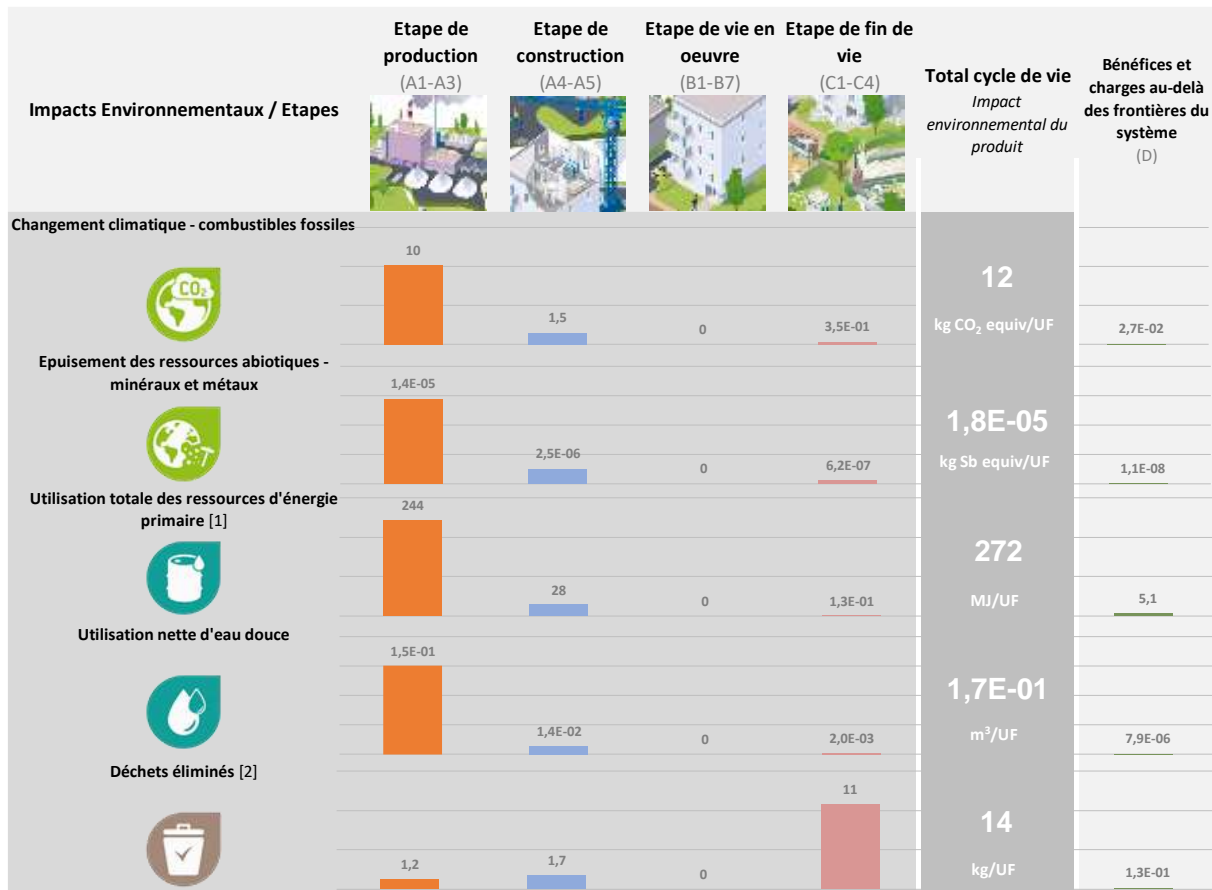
Impacts Environnementaux / Etapes

Etape de production (A1-A3)

Etape de construction (A4-A5)

Etape de vie en oeuvre (B1-B7)

Etape de fin de vie (C1-C4)

Total cycle de vie
Impact environnemental du produit

Bénéfices et charges au-delà des frontières du système (D)

Changement climatique - combustibles fossiles

$CO_2$

10 1,5 0 3,5E-01

12
kg $CO_2$ equiv/UF

2,7E-02

Epuisement des ressources abiotiques - minéraux et métaux

1,4E-05 2,5E-06 0 6,2E-07

1,8E-05
kg Sb equiv/UF

1,1E-08

Utilisation totale des ressources d'énergie primaire [1]

244 28 0 1,3E-01

272
MJ/UF

5,1

Utilisation nette d'eau douce

1,5E-01 1,4E-02 0 2,0E-03

1,7E-01
$m^3$/UF

7,9E-06

Déchets éliminés [2]

1,2 1,7 0 11

14
kg/UF

1,3E-01